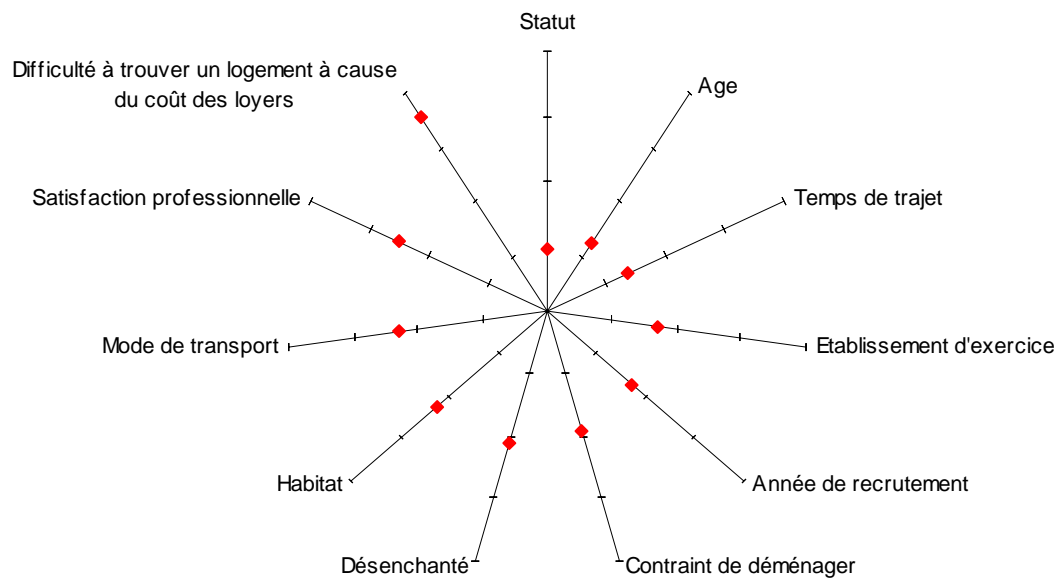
Statut

Age

Temps de trajet

Etablissement d'exercice

Année de recrutement

Contraint de déménager

Désenchanté

Habitat

Mode de transport

Satisfaction professionnelle

Difficulté à trouver un logement à cause du coût des loyers